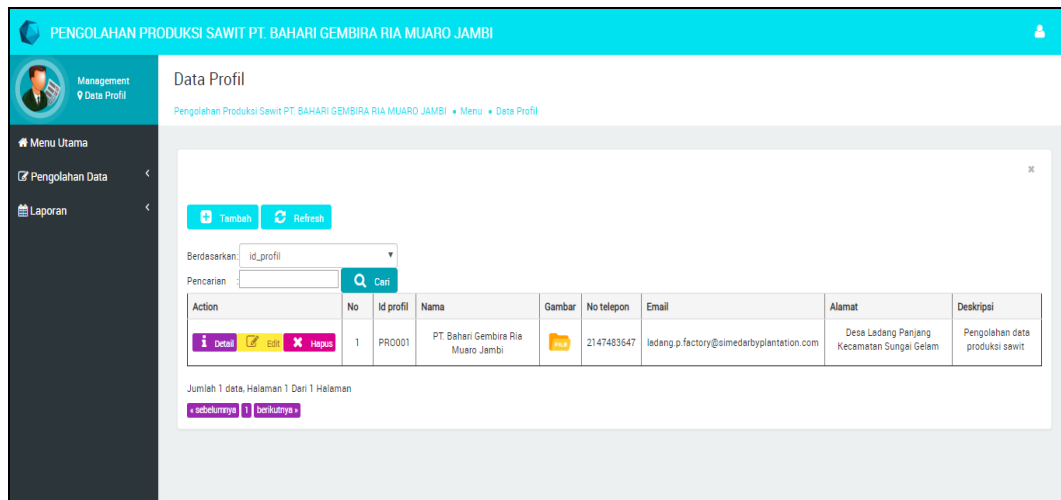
PENGOLAHAN PRODUKSI SAWIT PT. BAHARI GEMBIRA RIA MUARO JAMBI

Management
Data Profil

Menu Utama
Pengolahan Data
Laporan

Data Profil
Pengolahan Produksi Sawit PT. BAHARI GEMBIRA RIA MUARO JAMBI • Menu • Data Profil

×

Tambah Refresh

Berdasarkan: id_profil
Pencarian :
Cari

| Action | No | Id profil | Nama | Gambar | No telepon | Email | Alamat | Deskripsi |
|---|---|---|---|---|---|---|---|---|
| Detail Edit Hapus | 1 | PRO001 | PT. Bahari Gembira Ria Muaro Jambi | FILE | 2147483647 | ladang.p.factory@simedarbyplantation.com | Desa Ladang Panjang Kecamatan Sungai Gelam | Pengolahan data produksi sawit |

Jumlah 1 data, Halaman 1 Dari 1 Halaman
« sebelumnya 1 berikutnya »